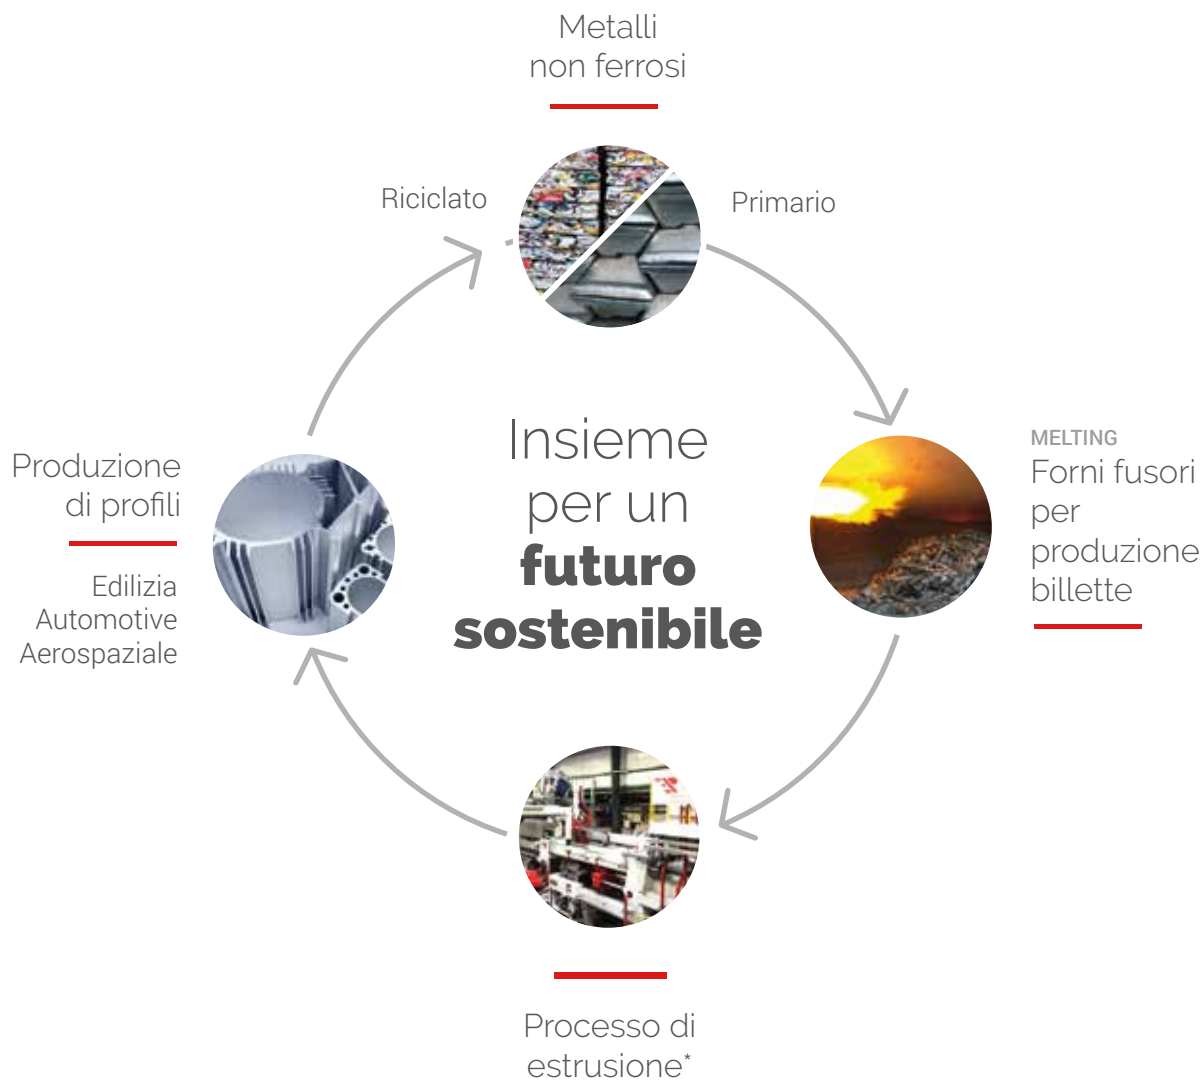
Metalli non ferrosi

Riciclato

Primario

Insieme per un futuro sostenibile

MELTING
Forni fusori per produzione billette

Processo di estrusione*

Produzione di profili

Edilizia
Automotive
Aerospaziale